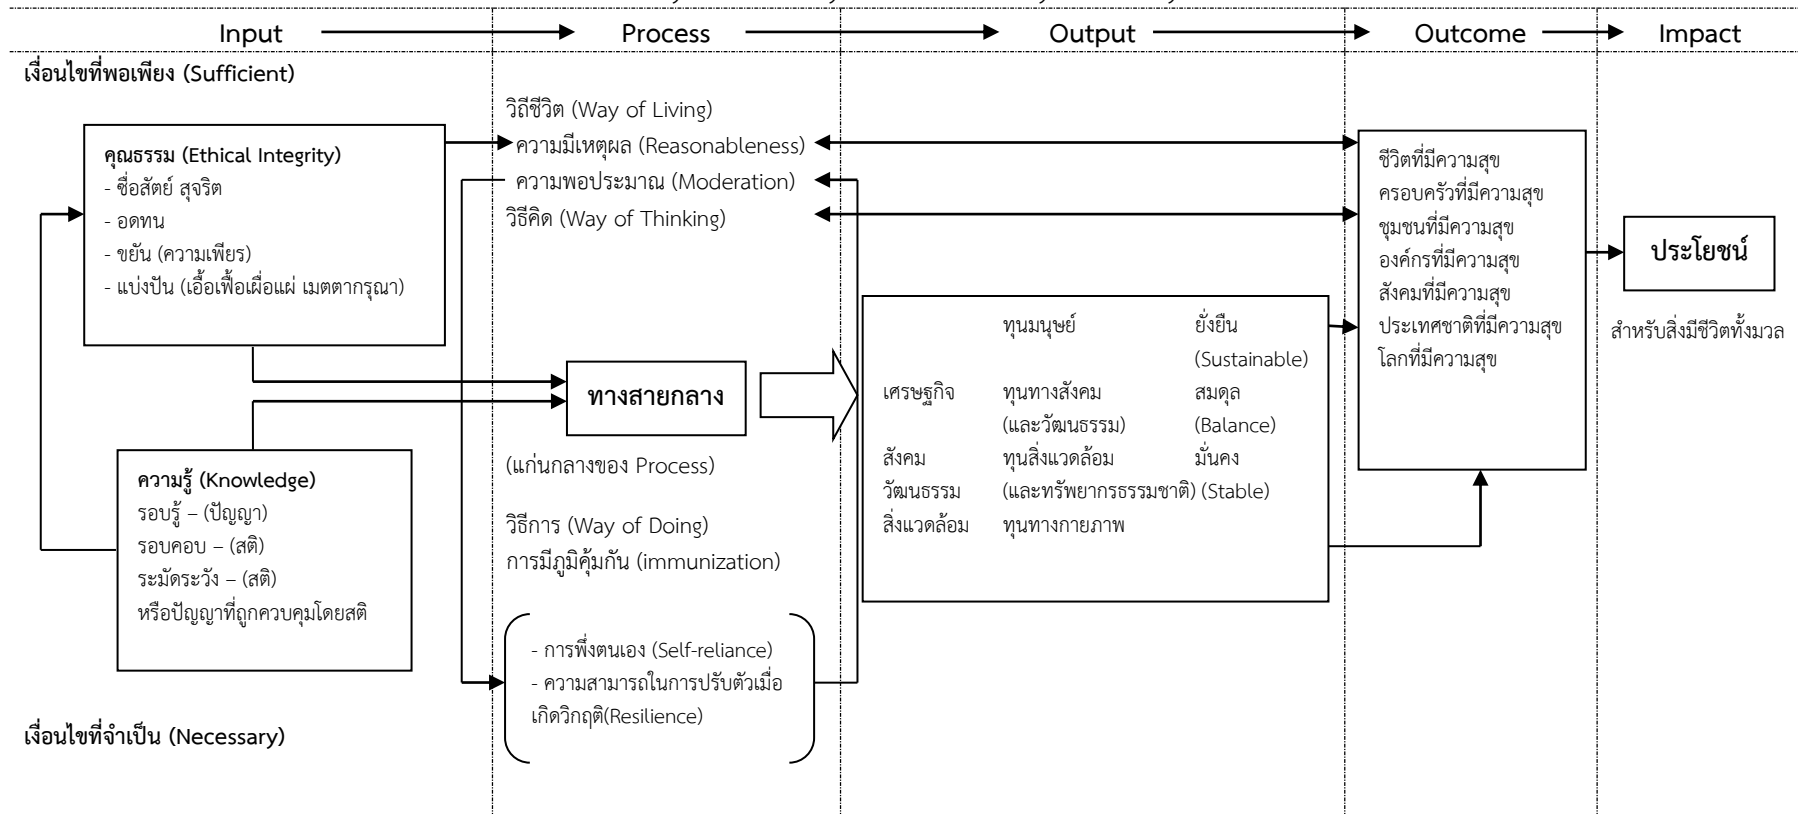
Input

Process

Output

Outcome

Impact

เงื่อนไขที่พอเพียง (Sufficient)

คุณธรรม (Ethical Integrity)
- ซื่อสัตย์ สุจริต
- อดทน
- ขยัน (ความเพียร)
- แบ่งปัน (เอื้อเฟื้อเผื่อแผ่ เมตตากรุณา)

ความรู้ (Knowledge)
รอบรู้ – (ปัญญา)
รอบคอบ – (สติ)
ระมัดระวัง – (สติ)
หรือปัญญาที่ถูกควบคุมโดยสติ

เงื่อนไขที่จำเป็น (Necessary)

วิถีชีวิต (Way of Living)
ความมีเหตุผล (Reasonableness)
ความพอประมาณ (Moderation)
วิธีคิด (Way of Thinking)

ทางสายกลาง

(แก่นกลางของ Process)

วิธีการ (Way of Doing)
การมีภูมิคุ้มกัน (immunization)

- การพึ่งตนเอง (Self-reliance)
- ความสามารถในการปรับตัวเมื่อเกิดวิกฤติ(Resilience)

| | ทุนมนุษย์ | ยั่งยืน (Sustainable) |
|---|---|---|
| เศรษฐกิจ | ทุนทางสังคม (และวัฒนธรรม) | สมดุล (Balance) |
| สังคม | ทุนสิ่งแวดล้อม | มั่นคง |
| วัฒนธรรม | (และทรัพยากรธรรมชาติ) | (Stable) |
| สิ่งแวดล้อม | ทุนทางกายภาพ | |

ชีวิตที่มีความสุข
ครอบครัวที่มีความสุข
ชุมชนที่มีความสุข
องค์กรที่มีความสุข
สังคมที่มีความสุข
ประเทศชาติที่มีความสุข
โลกที่มีความสุข

ประโยชน์

สำหรับสิ่งมีชีวิตทั้งมวล